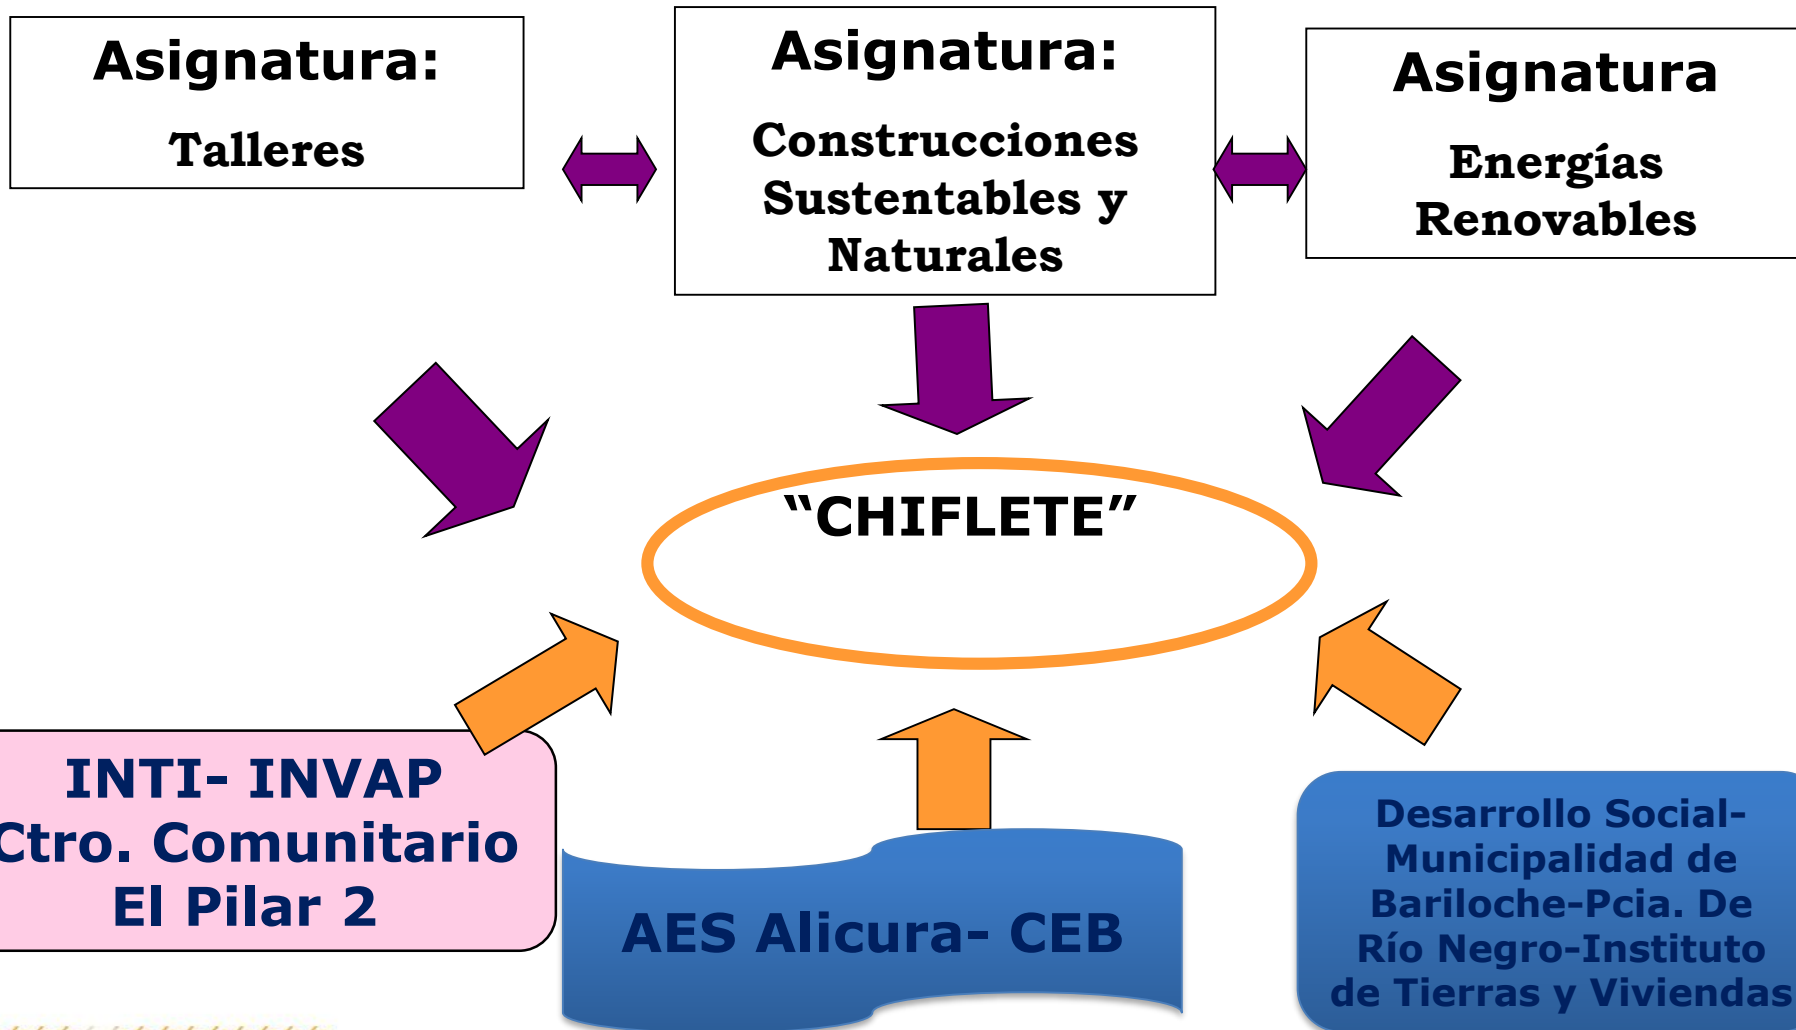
Asignatura:
Talleres

Asignatura:
Construcciones Sustentables y Naturales

Asignatura
Energías Renovables

“CHIFLETE”

INTI- INVAP
Ctro. Comunitario El Pilar 2

AES Alicura- CEB

Desarrollo Social- Municipalidad de Bariloche-Pcia. De Río Negro-Instituto de Tierras y Viviendas